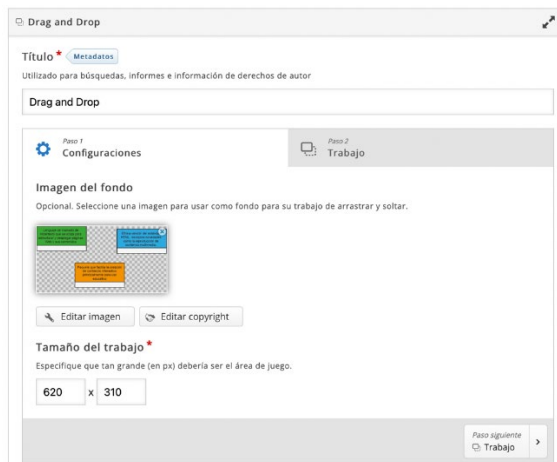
Drag and Drop

Título * Metadatos

Utilizado para búsquedas, informes e información de derechos de autor

Drag and Drop

Paso 1
Configuraciones

Paso 2
Trabajo

Imagen del fondo

Opcional. Seleccione una imagen para usar como fondo para su trabajo de arrastrar y soltar.

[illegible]

Editar imagen

Editar copyright

Tamaño del trabajo *

Especifique que tan grande (en px) debería ser el área de juego.

620 x 310

Paso siguiente
Trabajo